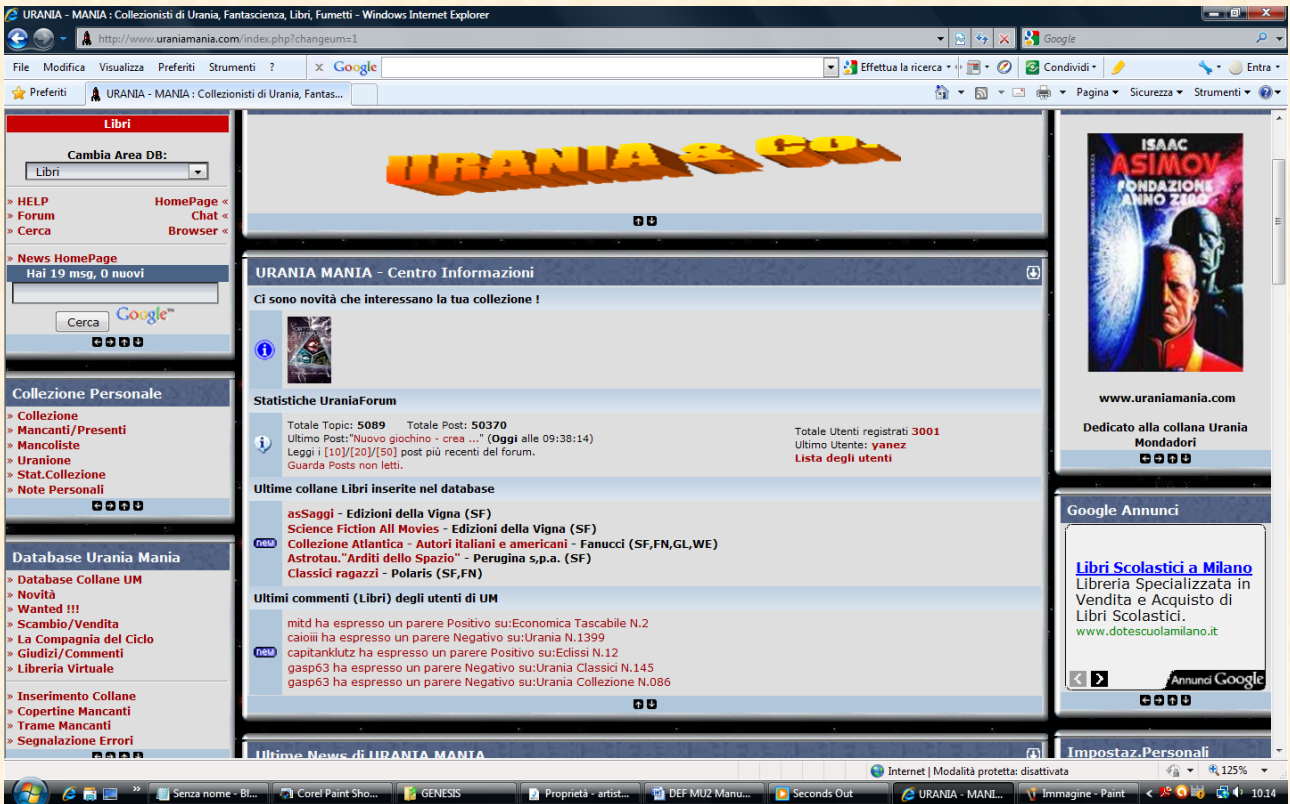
URANIA - MANIA : Collezionisti di Urania, Fantascienza, Libri, Fumetti - Windows Internet Explorer

http://www.uraniamania.com/index.php?changeum=1

Google

File Modifica Visualizza Preferiti Strumenti ?

Google

Effettua la ricerca

Condividi

Entra

Preferiti

URANIA - MANIA : Collezionisti di Urania, Fantas...

Pagina Sicurezza Strumenti

Libri

Cambia Area DB:

Libri

» HELP
HomePage «
» Forum
Chat «
» Cerca
Browser «

» News HomePage

Hai 19 msg, 0 nuovi

Cerca

Google

Collezione Personale

» Collezione
» Mancanti/Presenti
» Mancoliste
» Uranione
» Stat.Collezione
» Note Personali

Database Urania Mania

» Database Collane UM
» Novità
» Wanted !!!
» Scambio/Vendita
» La Compagnia del Ciclo
» Giudizi/Commenti
» Libreria Virtuale

» Inserimento Collane
» Copertine Mancanti
» Trame Mancanti
» Segnalazione Errori

URANIA & CO.

URANIA MANIA - Centro Informazioni

Ci sono novità che interessano la tua collezione !

Statistiche UraniaForum

Totale Topic: 5089 Totale Post: 50370
Ultimo Post:"Nuovo giochino - crea ..." (Oggi alle 09:38:14)
Leggi i [10]/[20]/[50] post più recenti del forum.
Guarda Posts non letti.

Totale Utenti registrati 3001
Ultimo Utente: yanez
Lista degli utenti

Ultime collane Libri inserite nel database

new

asSaggi - Edizioni della Vigna (SF)
Science Fiction All Movies - Edizioni della Vigna (SF)
Collezione Atlantica - Autori italiani e americani - Fanucci (SF,FN,GL,WE)
Astrotau."Arditi dello Spazio" - Perugina s,p.a. (SF)
Classici ragazzi - Polaris (SF,FN)

Ultimi commenti (Libri) degli utenti di UM

new

mitd ha espresso un parere Positivo su:Economica Tascabile N.2
caioiii ha espresso un parere Negativo su:Urania N.1399
capitanklutz ha espresso un parere Positivo su:Eclissi N.12
gasp63 ha espresso un parere Negativo su:Urania Classici N.145
gasp63 ha espresso un parere Negativo su:Urania Collezione N.086

Ultime News di URANIA MANIA

ISAAC ASIMOV
FONDAZIONE ANNO ZERO

www.uraniamania.com

Dedicato alla collana Urania Mondadori

Google Annunci

Libri Scolastici a Milano
Libreria Specializzata in Vendita e Acquisto di Libri Scolastici.
www.dotescuolamilano.it

Annunci Google

Impostaz.Personali

Internet | Modalità protetta: disattivata

125%

Senza nome - Bl...
Corel Paint Sho...
GENESIS
Proprietà - artist...
DEF MU2 Manu...
Seconds Out
URANIA - MANI...
Immagine - Paint

10.14